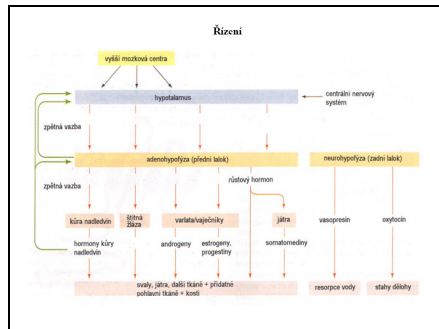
Řízení

vyšší mozková centra

hypotalamus

centrální nervový systém

zpětná vazba

adenohypofýza (přední lalok)

neurohypofýza (zadní lalok)

zpětná vazba

růstový hormon

kůra nadledvin

štítná žláza

varlata/vaječníky

játra

vasopresin

oxytocin

hormony kůry nadledvin

androgeny

estrogeny, progestiny

somatomediny

svaly, játra, další tkáně + přídatné pohlavní tkáně + kosti

resorpce vody

stahy dělohy